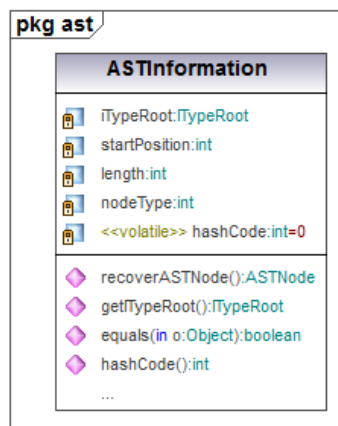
pkg ast

ASTInformation

iTypeRoot:ITypeRoot
startPosition:int
length:int
nodeType:int
<<volatile>> hashCode:int=0

recoverASTNode():ASTNode
getITypeRoot():ITypeRoot
equals(in o:Object):boolean
hashCode():int
...